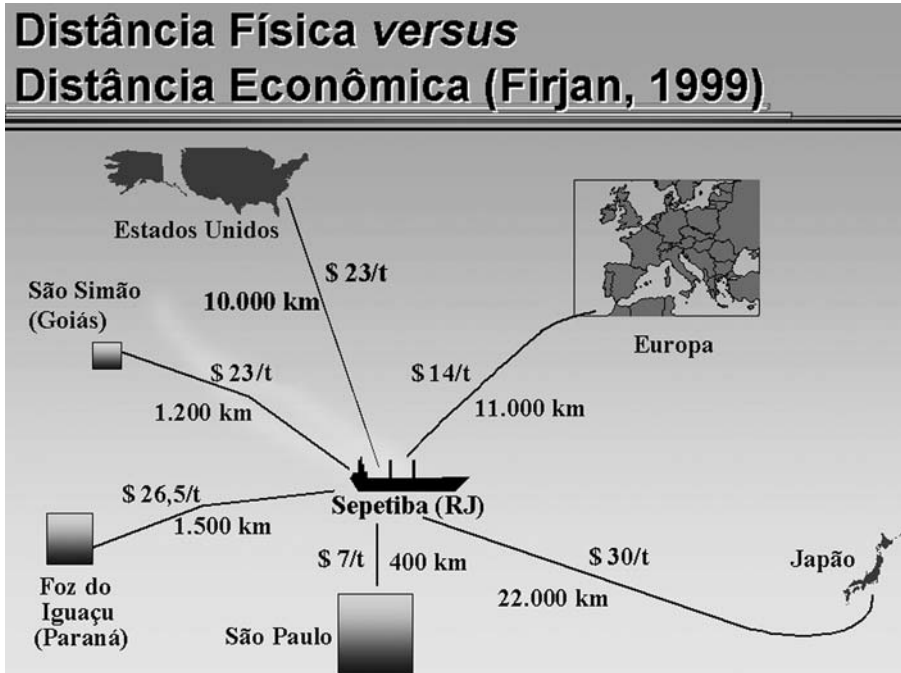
Distância Física *versus*
Distância Econômica (Firjan, 1999)

Estados Unidos

$ 23/t

10.000 km

São Simão (Goiás)

$ 23/t

1.200 km

$ 14/t

11.000 km

Europa

$ 26,5/t

1.500 km

Sepetiba (RJ)

$ 7/t

400 km

$ 30/t

22.000 km

Japão

Foz do Iguaçu (Paraná)

São Paulo